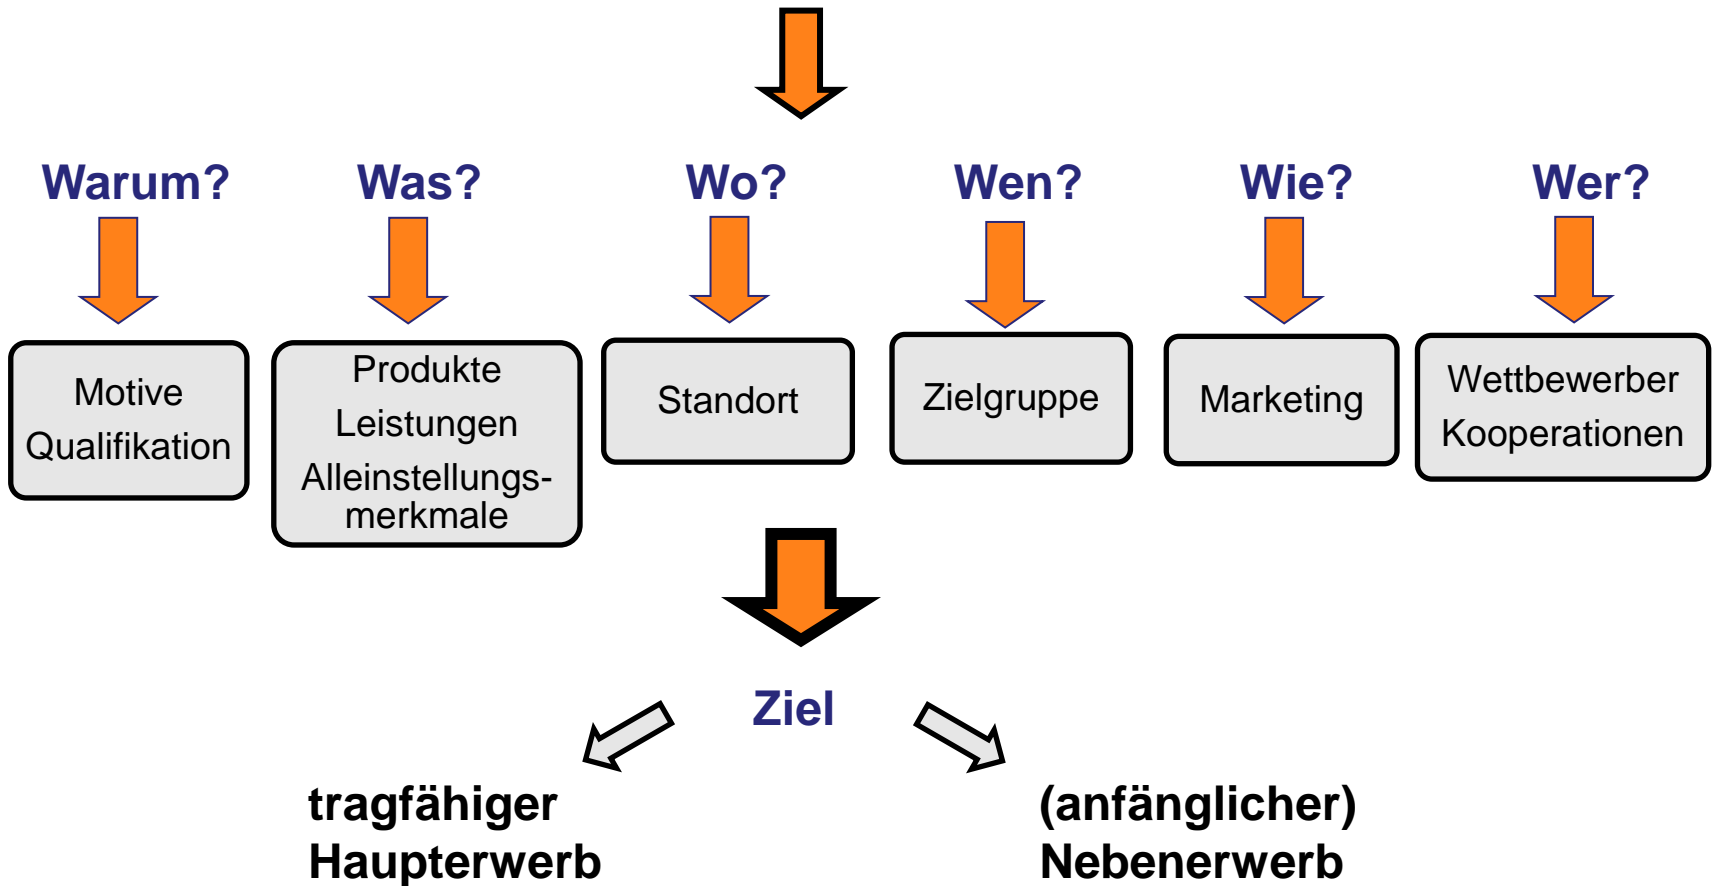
Warum?

Motive
Qualifikation

Was?

Produkte
Leistungen
Alleinstellungsmerkmale

Wo?

Standort

Wen?

Zielgruppe

Wie?

Marketing

Wer?

Wettbewerber
Kooperationen

Ziel

tragfähiger
Haupterwerb

(anfänglicher)
Nebenerwerb